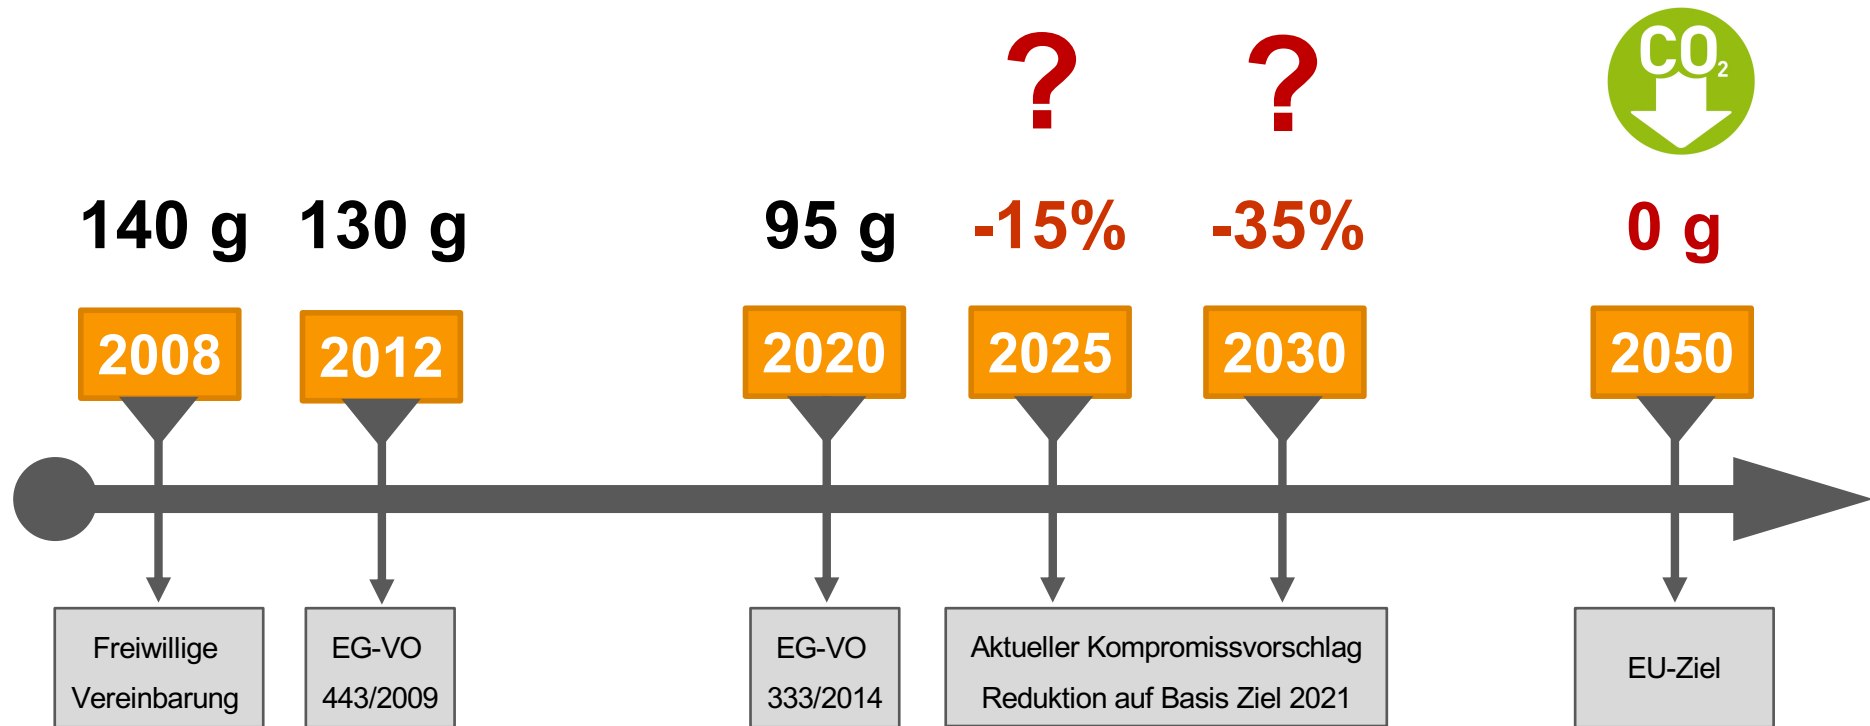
? ?

$CO_2$

140 g 130 g 95 g -15% -35% 0 g

2008 2012 2020 2025 2030 2050

Freiwillige Vereinbarung

EG-VO 443/2009

EG-VO 333/2014

Aktueller Kompromissvorschlag Reduktion auf Basis Ziel 2021

EU-Ziel